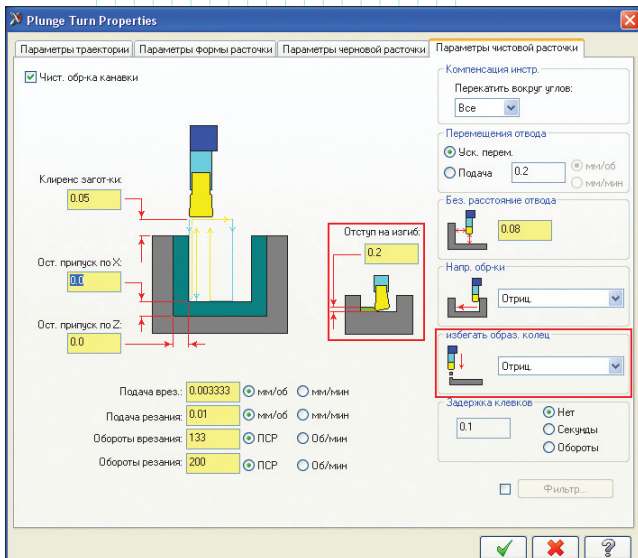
Plunge Turn Properties

Параметры траектории | Параметры формы расточки | Параметры черновой расточки | Параметры чистовой расточки

Чист. обр-ка канавки

Клиренс загот-ки:
0.05

Ост. припуск по X:
0.0

Ост. припуск по Z:
0.0

Отступ на изгиб:
0.2

Подача врез.: 0.003333 мм/об мм/мин
Подача резания: 0.01 мм/об мм/мин
Обороты врезания: 133 ПСР Об/мин
Обороты резания: 200 ПСР Об/мин

Компенсация инстр.
Перекатить вокруг углов:
Все

Перемещения отвода
Уск. перем.
Подача 0.2 мм/об мм/мин

Без. расстояние отвода
0.08

Напр. обр-ки
Отриц.

избегать образ. колец
Отриц.

Задержка клевков
0.1
Нет
Секунды
Обороты

Фильтр...